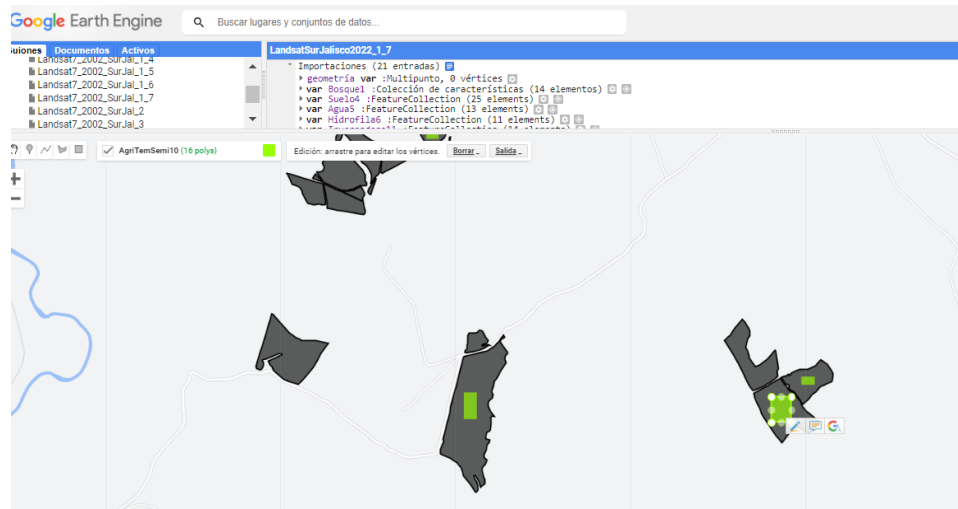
Google Earth Engine

Buscar lugares y conjuntos de datos...

Guiones Documentos Activos

Landsat7_2002_SurJal_1_4
Landsat7_2002_SurJal_1_5
Landsat7_2002_SurJal_1_6
Landsat7_2002_SurJal_1_7
Landsat7_2002_SurJal_2
Landsat7_2002_SurJal_3

LandsatSurJalisco2022_1_7

Importaciones (21 entradas)
geometría var :Multipunto, 0 vértices
var Bosque1 :Colección de características (14 elementos)
var Suelo4 :FeatureCollection (25 elements)
var Agua5 :FeatureCollection (13 elements)
var Hidrofila6 :FeatureCollection (11 elements)
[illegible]

AgriTemSemi10 (16 polys)

Edición: arrastre para editar los vértices. Borrar Salida